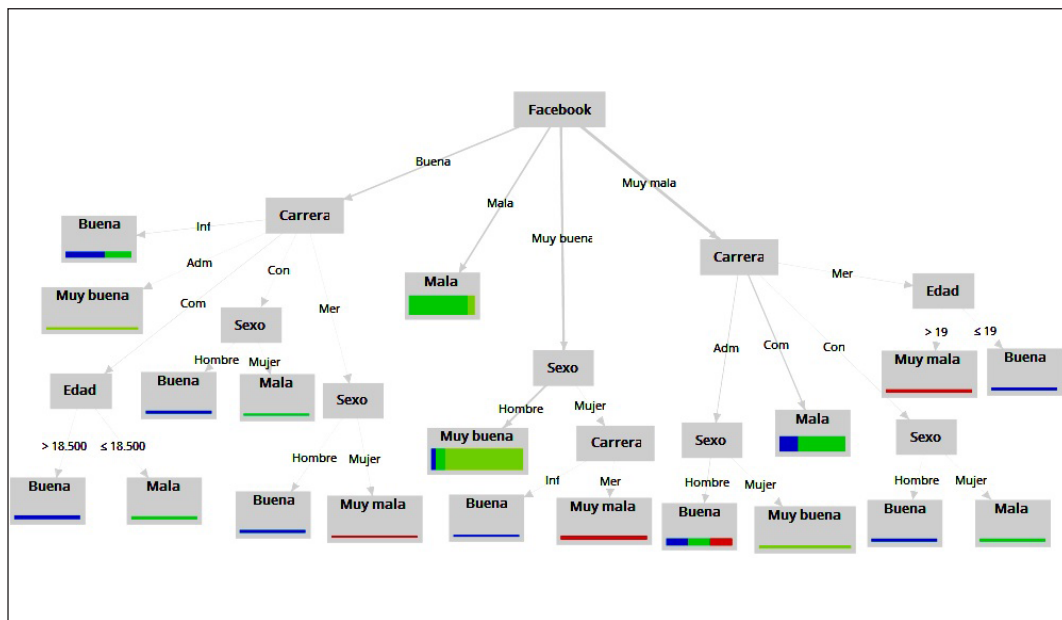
Facebook

Buena

Mala

Muy buena

Muy mala

Carrera

Inf

Buena

Adm

Muy buena

Com

Con

Sexo

Hombre

Mujer

Buena

Mala

Mer

Sexo

Hombre

Mujer

Buena

Muy mala

Edad

> 18.500

≤ 18.500

Buena

Mala

Mala

Sexo

Hombre

Muy buena

Mujer

Carrera

Inf

Buena

Mer

Muy mala

Carrera

Adm

Sexo

Hombre

Buena

Mujer

Muy buena

Com

Mala

Con

Sexo

Hombre

Buena

Mujer

Mala

Mer

Edad

> 19

Muy mala

≤ 19

Buena